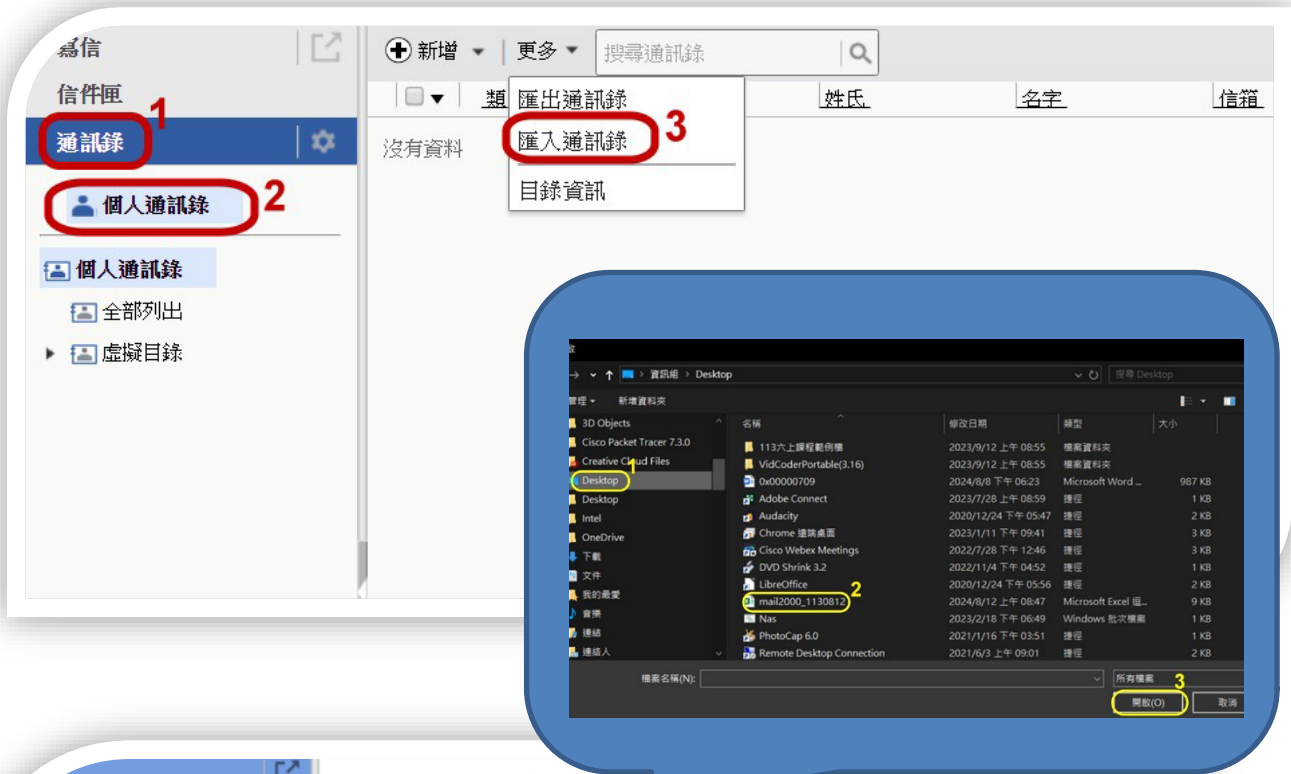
寫信
信件匣
1
通訊錄
個人通訊錄
2
個人通訊錄
全部列出
虛擬目錄

新增 更多 搜尋通訊錄
類 姓氏 名字 信箱
匯出通訊錄
匯入通訊錄
3
目錄資訊
沒有資料

資訊組 > Desktop
搜尋 Desktop
管理 新增資料夾
3D Objects
Cisco Packet Tracer 7.3.0
Creative Cloud Files
Desktop
1
Desktop
Intel
OneDrive
下載
文件
我的最愛
音樂
連結
連絡人

| 名稱 | 修改日期 | 類型 | 大小 |
|---|---|---|---|
| 113六上課程範例檔 | 2023/9/12 上午 08:55 | 檔案資料夾 | |
| VidCoderPortable(3.16) | 2023/9/12 上午 08:55 | 檔案資料夾 | |
| 0x00000709 | 2024/8/8 下午 06:23 | Microsoft Word ... | 987 KB |
| Adobe Connect | 2023/7/28 上午 08:59 | 捷徑 | 1 KB |
| Audacity | 2020/12/24 下午 05:47 | 捷徑 | 2 KB |
| Chrome 遠端桌面 | 2023/1/11 下午 09:41 | 捷徑 | 3 KB |
| Cisco Webex Meetings | 2022/7/28 下午 12:46 | 捷徑 | 3 KB |
| DVD Shrink 3.2 | 2022/11/4 下午 04:52 | 捷徑 | 1 KB |
| LibreOffice | 2020/12/24 下午 05:56 | 捷徑 | 2 KB |
| mail2000_1130812 | 2024/8/12 上午 08:47 | Microsoft Excel 逗... | 9 KB |
| Nas | 2023/2/18 下午 06:49 | Windows 批次檔案 | 1 KB |
| PhotoCap 6.0 | 2021/1/16 下午 03:51 | 捷徑 | 1 KB |
| Remote Desktop Connection | 2021/6/3 上午 09:01 | 捷徑 | 2 KB |

2
檔案名稱(N):
所有檔案
3
開啟(O)
取消